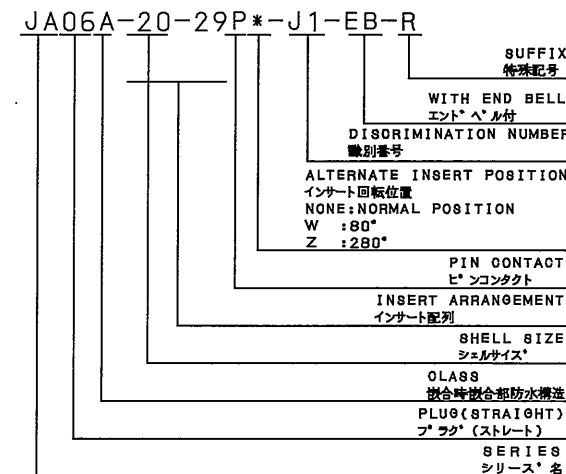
JA06A-20-29P*-J1-EB-R

SUFFIX
特殊記号

WITH END BELL
エンド゛ベ゛ル付

DISCRIMINATION NUMBER
識別番号

ALTERNATE INSERT POSITION
インサート回転位置
NONE:NORMAL POSITION
W :80°
Z :280°

PIN CONTACT
ピ゛ンコンタクト

INSERT ARRANGEMENT
インサート配列

SHELL SIZE
シェルサイズ゛

CLASS
嵌合時嵌合部防水構造

PLUG(STRAIGHT)
プ゛ラグ゛(ストレート)

SERIES
シリーズ゛名